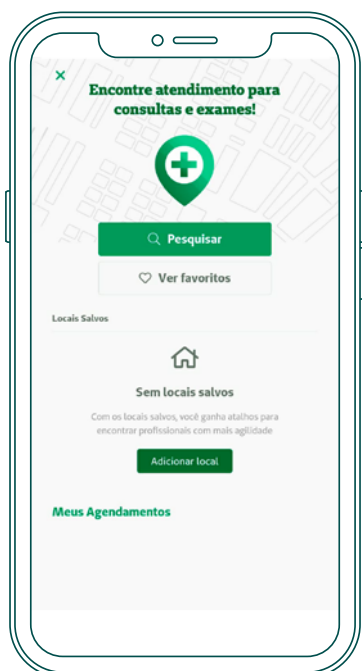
×

Encontre atendimento para consultas e exames!

Pesquisar

Ver favoritos

Locais Salvos

Sem locais salvos

Com os locais salvos, você ganha atalhos para encontrar profissionais com mais agilidade

Adicionar local

Meus Agendamentos